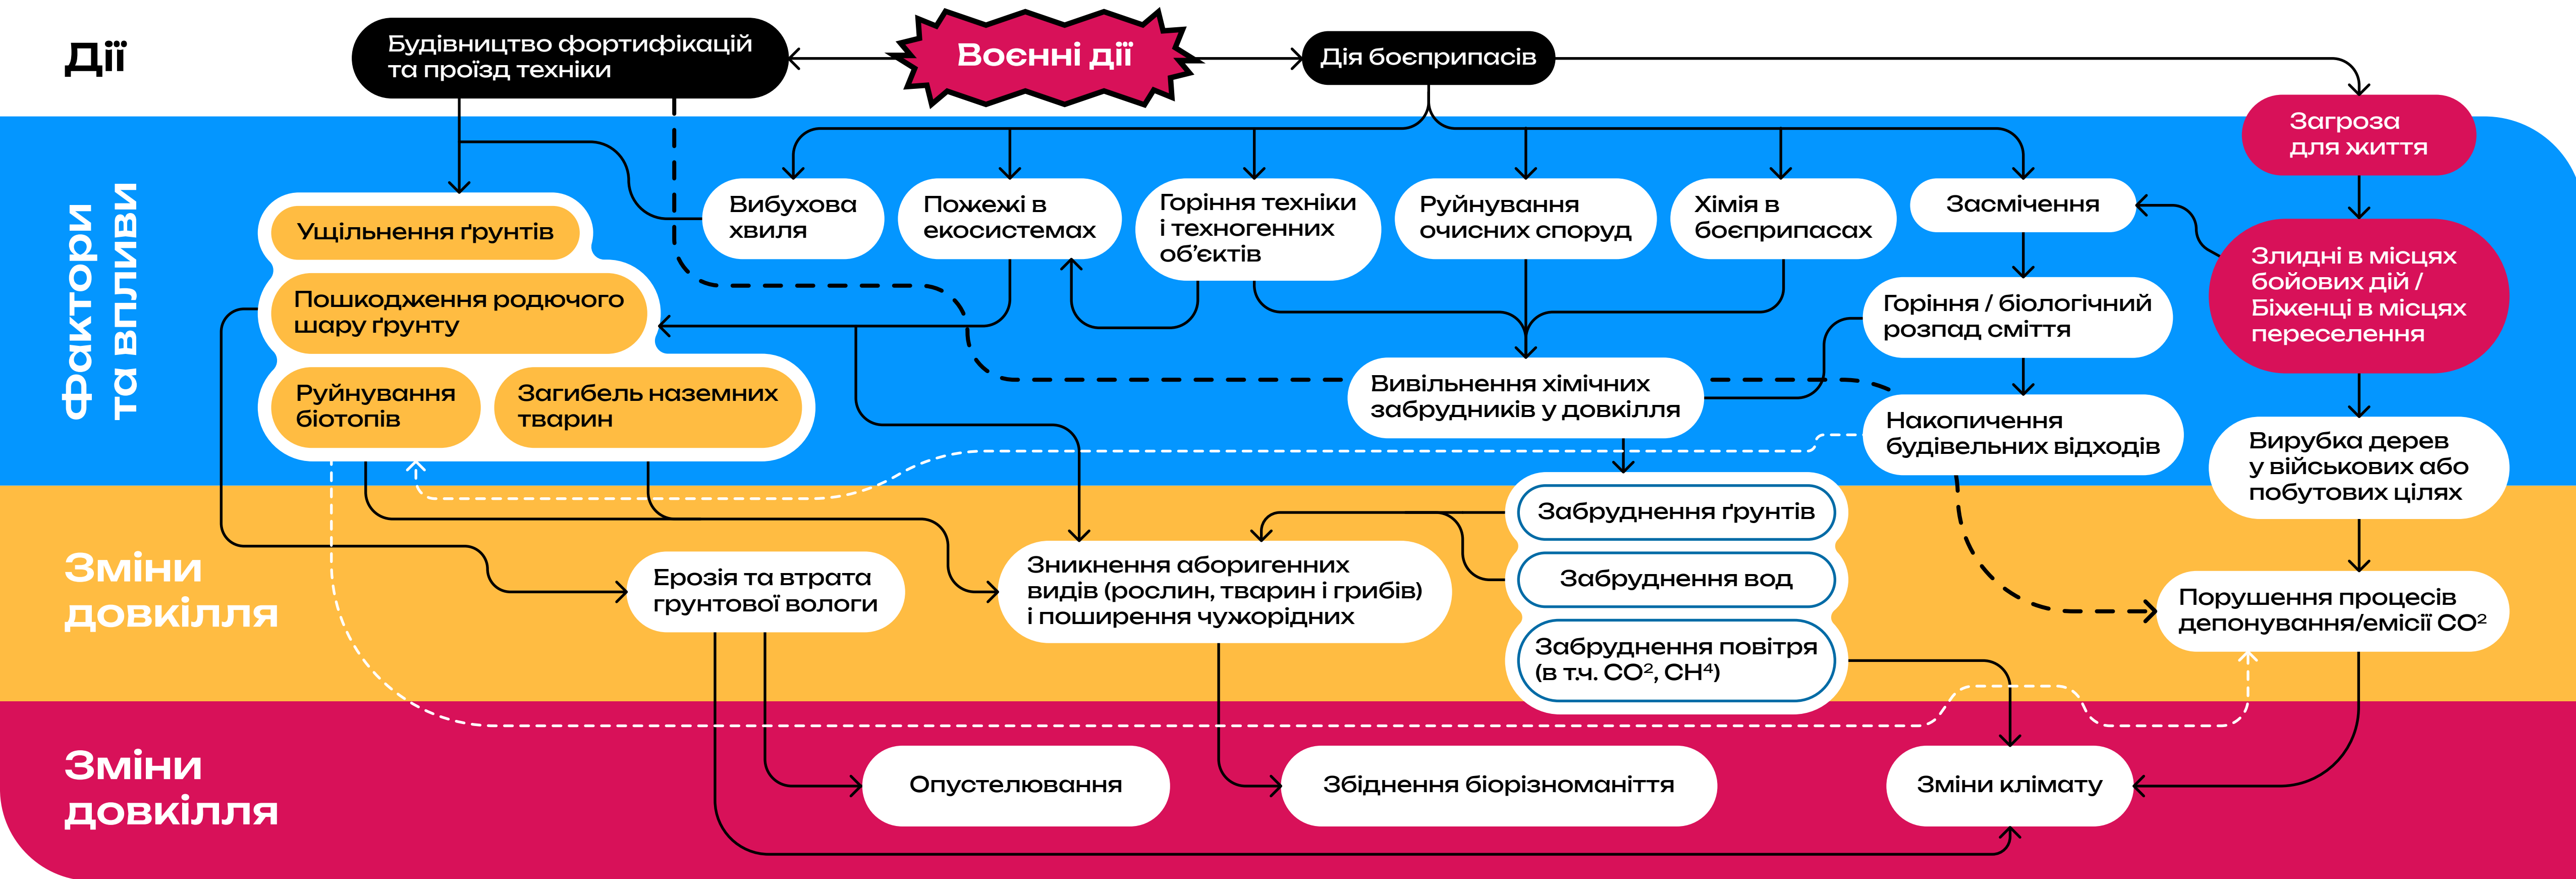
Дії

Будівництво фортифікацій та проїзд техніки

Воєнні дії

Дія боєприпасів

Загроза для життя

Фактори та впливи

Ущільнення ґрунтів

Пошкодження родючого шару ґрунту

Руйнування біотопів

Загибель наземних тварин

Вибухова хвиля

Пожежі в екосистемах

Горіння техніки і техногенних об'єктів

Руйнування очисних споруд

Хімія в боєприпасах

Засмічення

Злидні в місцях бойових дій / Біженці в місцях переселення

Горіння / біологічний розпад сміття

Вивільнення хімічних забрудників у довкілля

Накопичення будівельних відходів

Вирубка дерев у військових або побутових цілях

Зміни довкілля

Забруднення ґрунтів

Забруднення вод

Забруднення повітря (в т.ч. $CO^2$, $CH^4$)

Ерозія та втрата грунтової вологи

Зникнення аборигенних видів (рослин, тварин і грибів) і поширення чужорідних

Порушення процесів депонування/емісії $CO^2$

Зміни довкілля

Опустелювання

Збіднення біорізноманіття

Зміни клімату